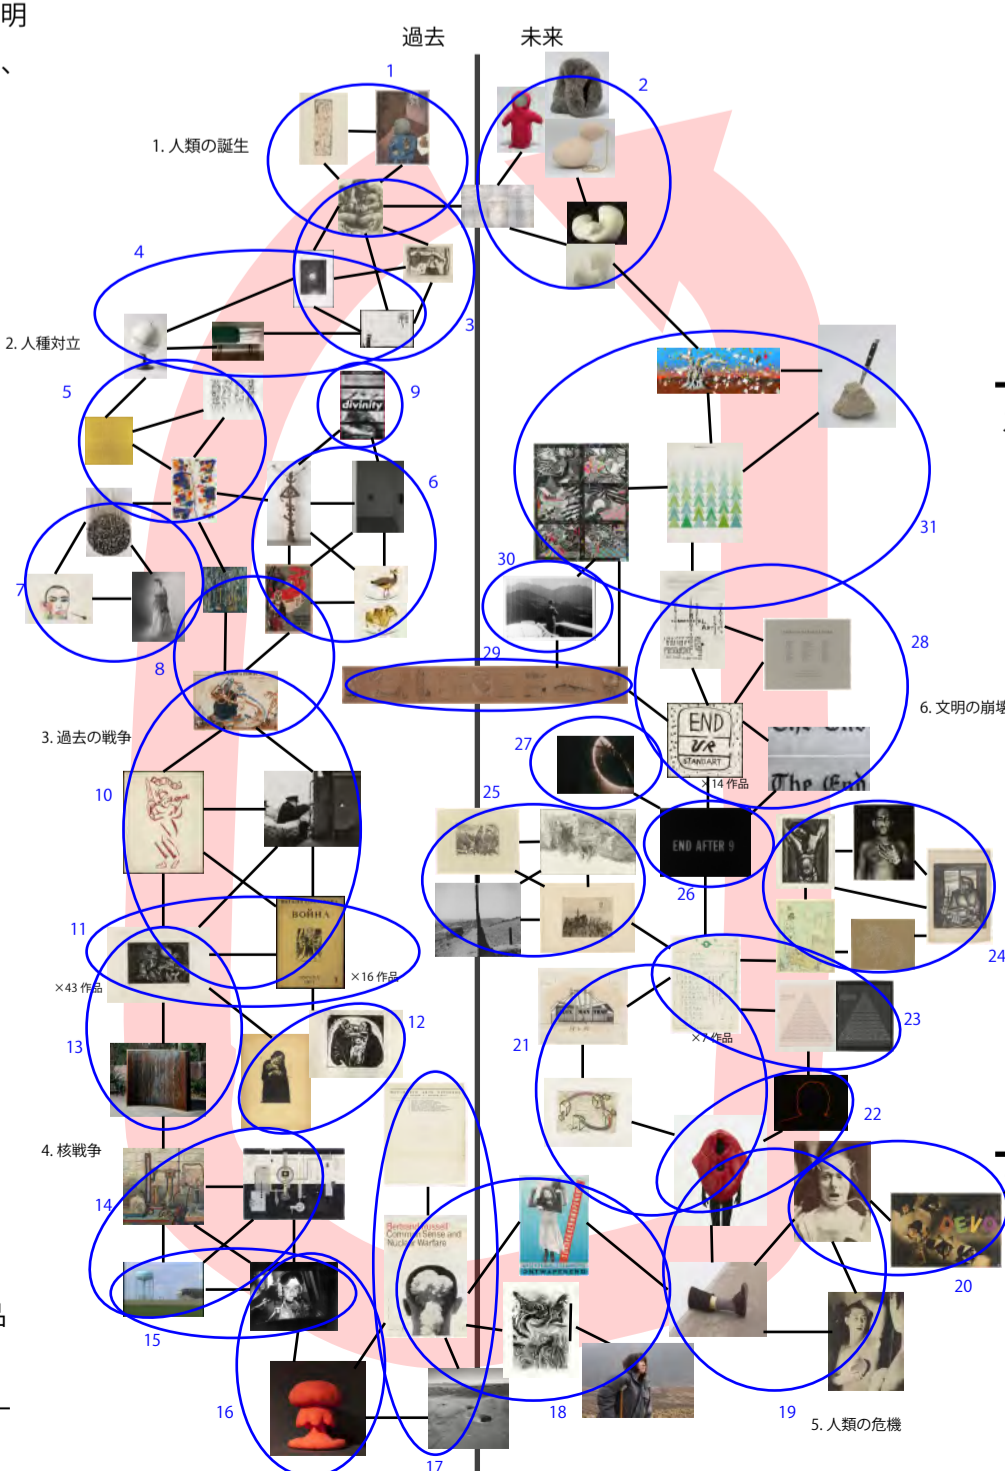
明
、
過去
未来
1
2
1. 人類の誕生
4
3
2. 人種対立
5
9
divinity
6
7
8
30
31
28
29
6. 文明の崩壊
3. 過去の戦争
END
UR
STANDART
×14 作品
The End
27
10
25
END AFTER 9
26
11
ВОЙНА
×16 作品
×43 作品
24
12
13
21
×7作品
23
22
4. 核戦争
14
Bertrand Russell
Common Sense and Nuclear Warfare
20
15
16
18
19
5. 人類の危機
17